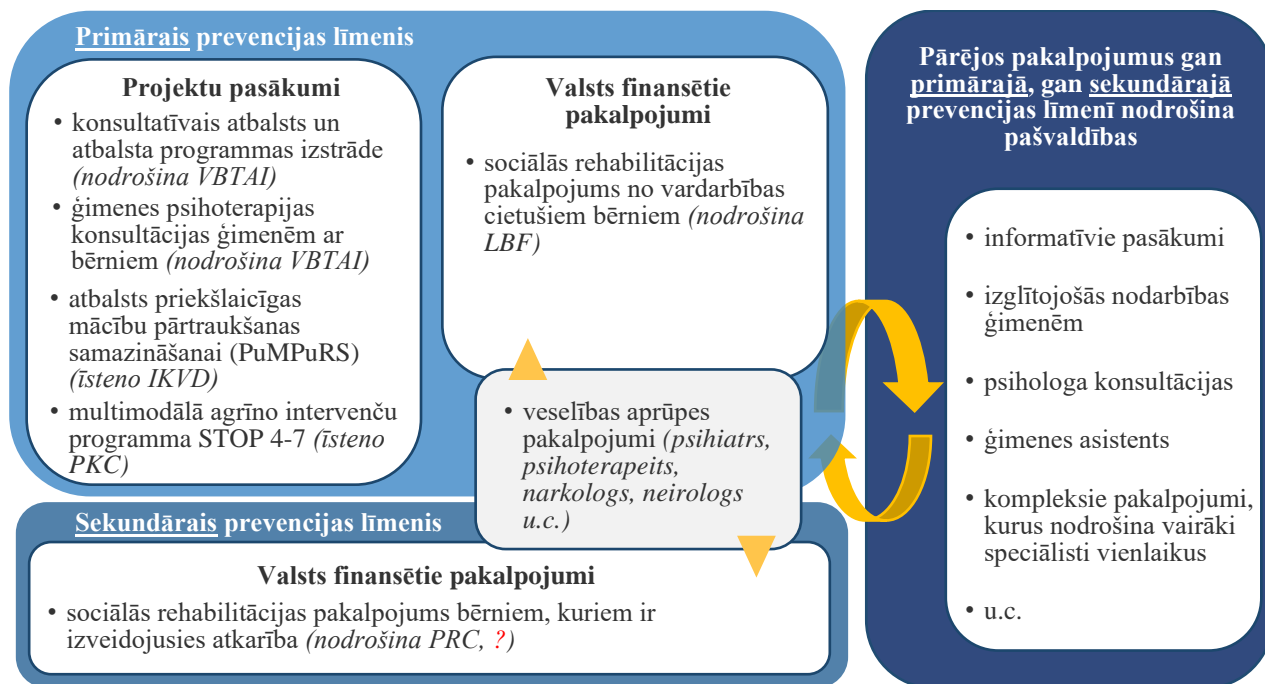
Primārais prevencijas līmenis

Projektu pasākumi

• konsultatīvais atbalsts un atbalsta programmas izstrāde *(nodrošina VBTAI)*
• ģimenes psihoterapijas konsultācijas ģimenēm ar bērniem *(nodrošina VBTAI)*
• atbalsts priekšlaicīgas mācību pārtraukšanas samazināšanai (PuMPuRS) *(īsteno IKVD)*
• multimodālā agrīno intervenču programma STOP 4-7 *(īsteno PKC)*

Valsts finansētie pakalpojumi

• sociālās rehabilitācijas pakalpojums no vardarbības cietušiem bērniem *(nodrošina LBF)*

• veselības aprūpes pakalpojumi *(psihiatrs, psihoterapeits, narkologs, neirologs u.c.)*

Sekundārais prevencijas līmenis

Valsts finansētie pakalpojumi

• sociālās rehabilitācijas pakalpojums bērniem, kuriem ir izveidojusies atkarība *(nodrošina PRC, ?)*

Pārējos pakalpojumus gan primārajā, gan sekundārajā prevencijas līmenī nodrošina pašvaldības

• informatīvie pasākumi
• izglītojošās nodarbības ģimenēm
• psihologa konsultācijas
• ģimenes asistents
• kompleksie pakalpojumi, kurus nodrošina vairāki speciālisti vienlaikus
• u.c.